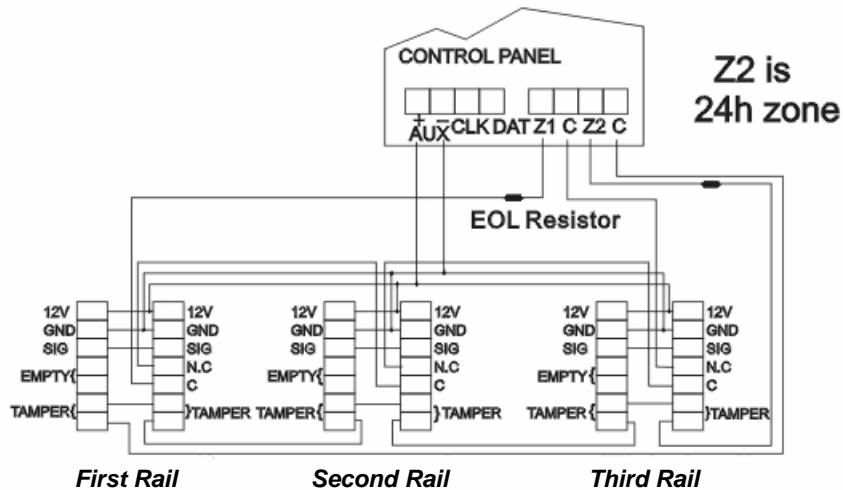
CONTROL PANEL

+ AUX − CLK DAT Z1 C Z2 C

Z2 is 24h zone

EOL Resistor

12V
GND
SIG
EMPTY{
TAMPER{

12V
GND
SIG
N.C
C
}TAMPER

12V
GND
SIG
EMPTY{
TAMPER{

12V
GND
SIG
N.C
C
}TAMPER

12V
GND
SIG
EMPTY{
TAMPER{

12V
GND
SIG
N.C
C
}TAMPER

First Rail

Second Rail

Third Rail